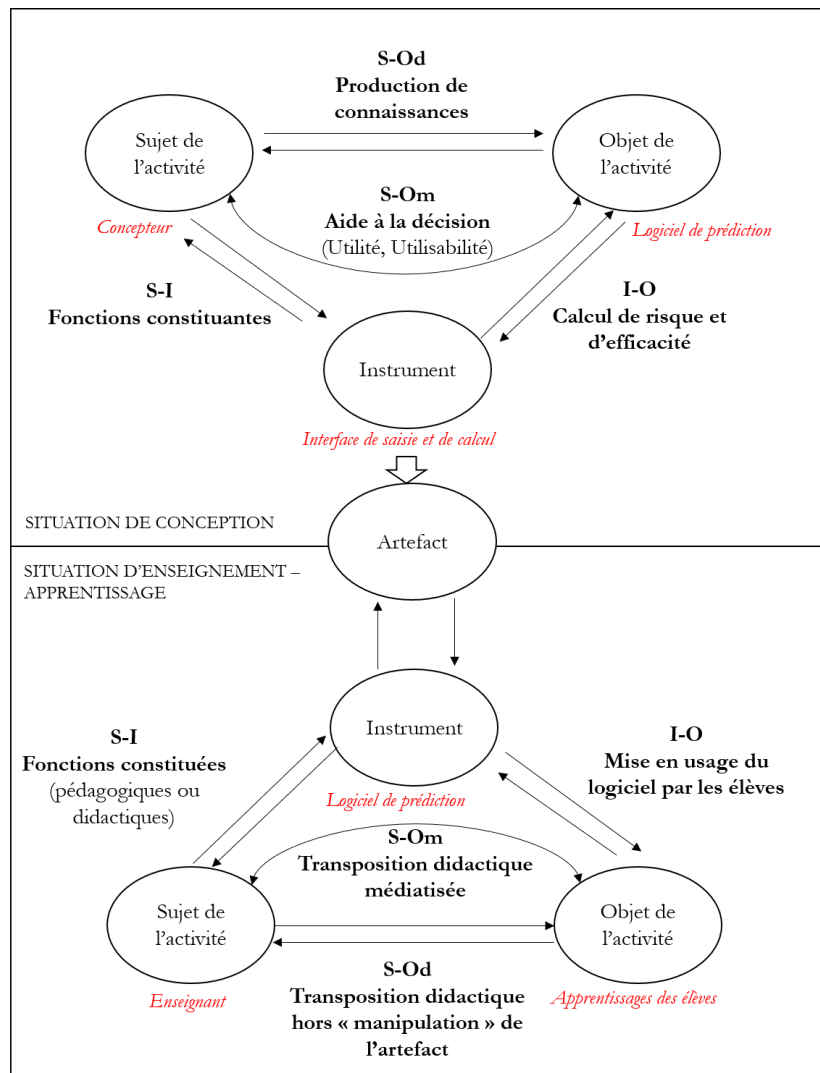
S-Od
Production de connaissances

Sujet de l'activité

Objet de l'activité

S-Om
Aide à la décision
(Utilité, Utilisabilité)

Concepteur

Logiciel de prédiction

S-I
Fonctions constituantes

I-O
Calcul de risque et d'efficacité

Instrument

Interface de saisie et de calcul

SITUATION DE CONCEPTION

Artefact

SITUATION D'ENSEIGNEMENT – APPRENTISSAGE

Instrument

S-I
Fonctions constituées
(pédagogiques ou didactiques)

I-O
Mise en usage du logiciel par les élèves

Logiciel de prédiction

S-Om
Transposition didactique médiatisée

Sujet de l'activité

Objet de l'activité

S-Od
Transposition didactique hors « manipulation » de l'artefact

Enseignant

Apprentissages des élèves